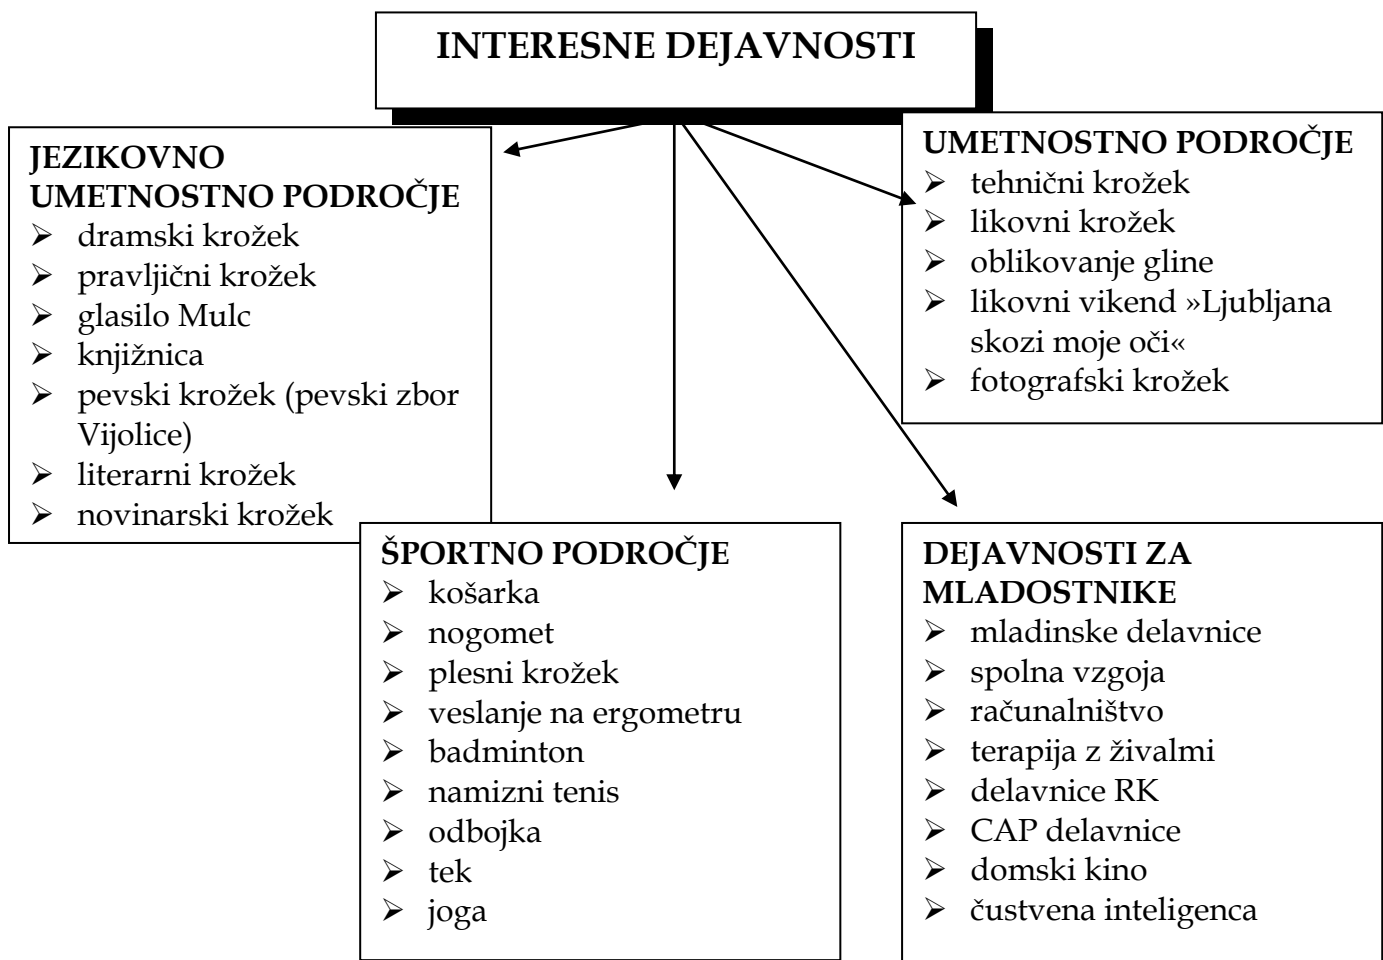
INTERESNE DEJAVNOSTI

JEZIKOVNO UMETNOSTNO PODROČJE
- dramski krožek
- pravljični krožek
- glasilo Mulc
- knjižnica
- pevski krožek (pevski zbor Vijolice)
- literarni krožek
- novinarski krožek

UMETNOSTNO PODROČJE
- tehnični krožek
- likovni krožek
- oblikovanje gline
- likovni vikend »Ljubljana skozi moje oči«
- fotografski krožek

ŠPORTNO PODROČJE
- košarka
- nogomet
- plesni krožek
- veslanje na ergometru
- badminton
- namizni tenis
- odbojka
- tek
- joga

DEJAVNOSTI ZA MLADOSTNIKE
- mladinske delavnice
- spolna vzgoja
- računalništvo
- terapija z živalmi
- delavnice RK
- CAP delavnice
- domski kino
- čustvena inteligenca